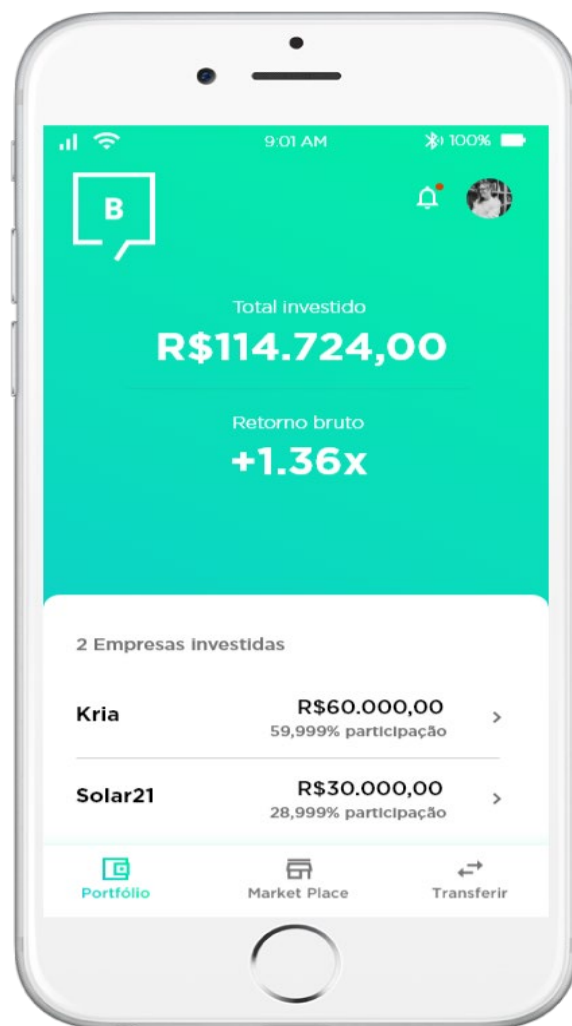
9:01 AM

100%

B

Total investido

R$114.724,00

Retorno bruto

+1.36x

2 Empresas investidas

Kria

R$60.000,00

59,999% participação

Solar21

R$30.000,00

28,999% participação

Portfólio

Market Place

Transferir